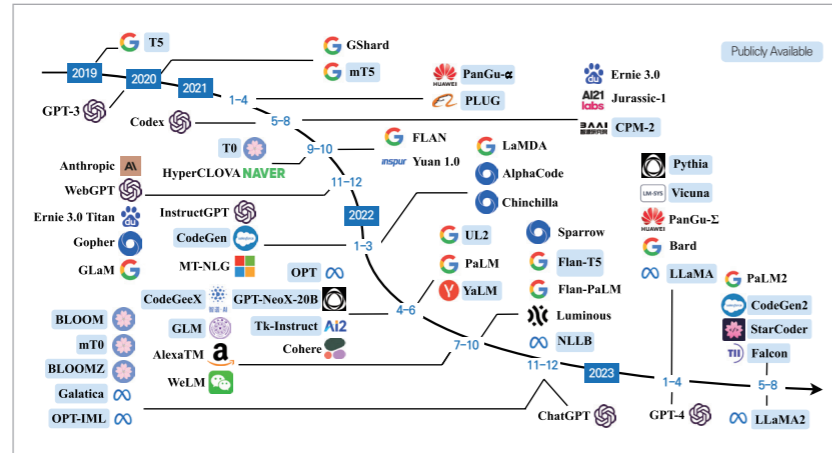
Publicly Available

2019
T5
GPT-3
2020
GShard
mT5
2021
1–4
PanGu-$\alpha$
PLUG
Ernie 3.0
Jurassic-1
Codex
5–8
CPM-2
T0
9–10
FLAN
HyperCLOVA NAVER
Yuan 1.0
LaMDA
AlphaCode
Chinchilla
Anthropic
WebGPT
11–12
Ernie 3.0 Titan
Gopher
GLaM
InstructGPT
CodeGen
MT-NLG
2022
1–3
UL2
PaLM
YaLM
Sparrow
Flan-T5
Flan-PaLM
OPT
CodeGeeX
GPT-NeoX-20B
GLM
Tk-Instruct
AlexaTM
Cohere
WeLM
4–6
7–10
Luminous
NLLB
11–12
BLOOM
mT0
BLOOMZ
Galatica
OPT-IML
ChatGPT
2023
Pythia
Vicuna
PanGu-$\Sigma$
Bard
LLaMA
PaLM2
CodeGen2
StarCoder
Falcon
1–4
5–8
GPT-4
LLaMA2